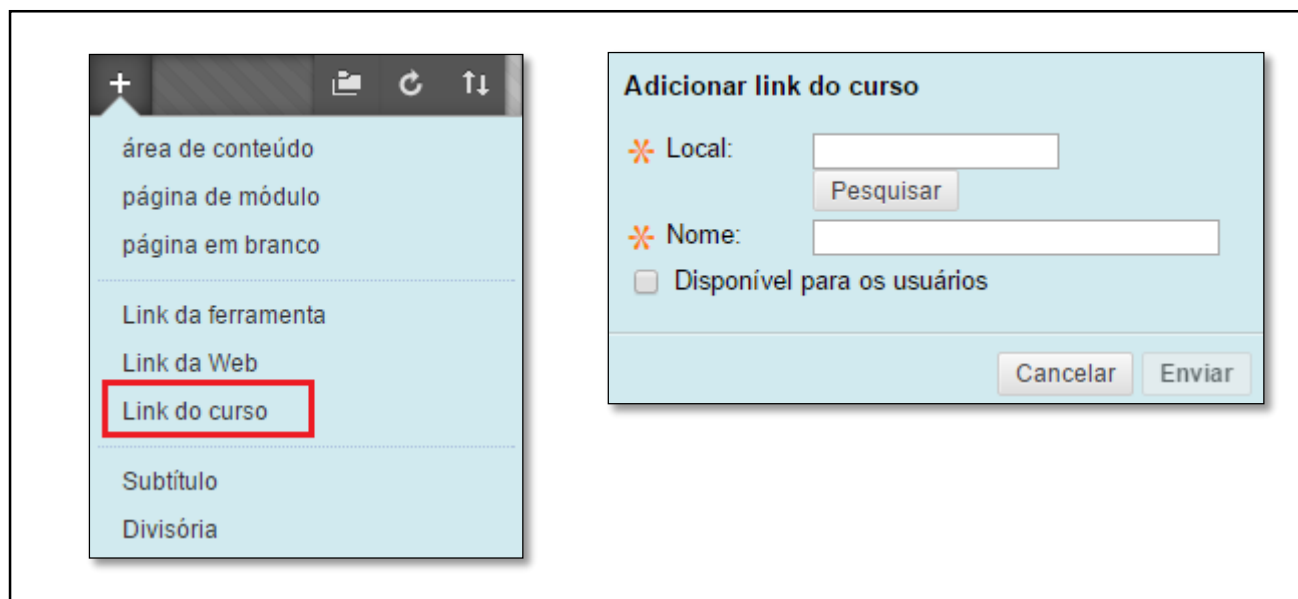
+

área de conteúdo
página de módulo
página em branco

Link da ferramenta
Link da Web
Link do curso

Subtítulo
Divisória

Adicionar link do curso

Local:
Pesquisar
Nome:
Disponível para os usuários

Cancelar Enviar